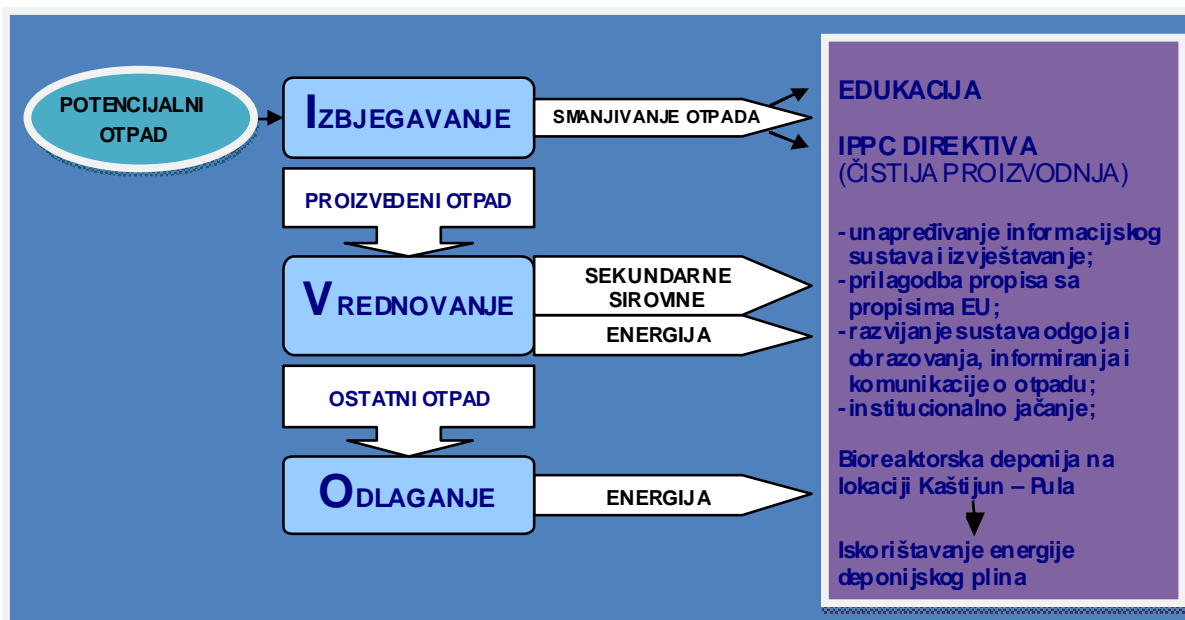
POTENCIJALNI OTPAD

IZBJEGAVANJE

SMANJIVANJE OTPADA

PROIZVEDENI OTPAD

VREDNOVANJE

SEKUNDARNE SIROVINE

ENERGIJA

OSTATNI OTPAD

ODLAGANJE

ENERGIJA

EDUKACIJA

IPPC DIREKTIVA
(ČISTIJA PROIZVODNJA)

- unapređivanje informacijskog sustava i izvještavanje;
- prilagodba propisa sa propisima EU;
- razvijanje sustava odgoja i obrazovanja, informiranja i komunikacije o otpadu;
- institucionalno jačanje;

Bioreaktorska deponija na lokaciji Kaštijun – Pula

Iskorištavanje energije deponijskog plina